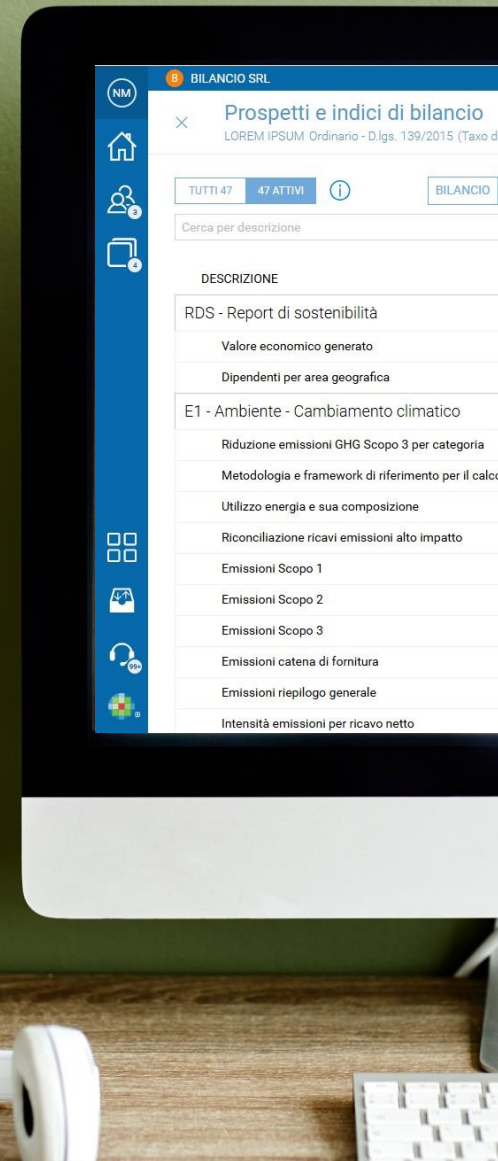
NM

B BILANCIO SRL

×

Prospetti e indici di bilancio

LOREM IPSUM Ordinario - D.lgs. 139/2015 (Taxo d

3

4

TUTTI 47

47 ATTIVI

BILANCIO

Cerca per descrizione

DESCRIZIONE

RDS - Report di sostenibilità

Valore economico generato

Dipendenti per area geografica

E1 - Ambiente - Cambiamento climatico

Riduzione emissioni GHG Scopo 3 per categoria

Metodologia e framework di riferimento per il calc

Utilizzo energia e sua composizione

Riconciliazione ricavi emissioni alto impatto

Emissioni Scopo 1

Emissioni Scopo 2

Emissioni Scopo 3

Emissioni catena di fornitura

Emissioni riepilogo generale

Intensità emissioni per ricavo netto

99+